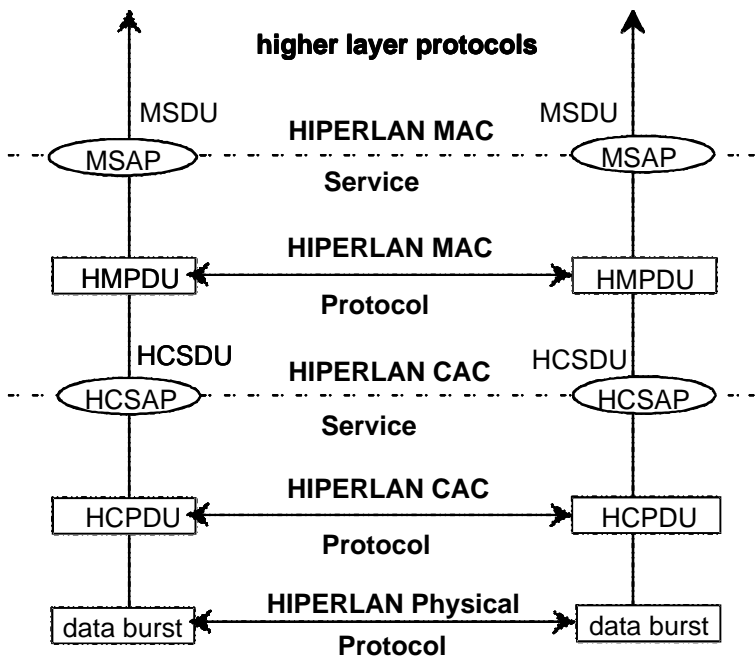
higher layer protocols

MSDU

MSDU

HIPERLAN MAC

MSAP

MSAP

Service

HIPERLAN MAC

HMPDU

HMPDU

Protocol

HCSDU

HCSDU

HIPERLAN CAC

HCSAP

HCSAP

Service

HIPERLAN CAC

HCPDU

HCPDU

Protocol

HIPERLAN Physical

data burst

data burst

Protocol